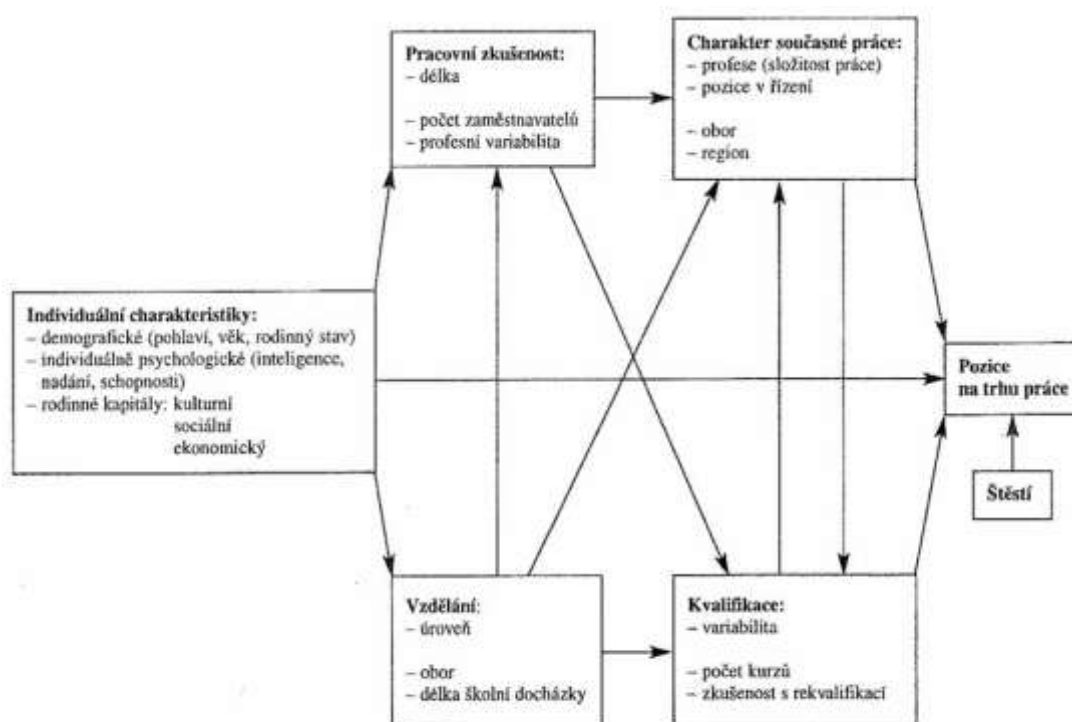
Pracovní zkušenost:
– délka

– počet zaměstnavatelů
– profesní variabilita

Charakter současné práce:
– profese (složitost práce)
– pozice v řízení

– obor
– region

Individuální charakteristiky:
– demografické (pohlaví, věk, rodinný stav)
– individuálně psychologické (inteligence, nadání, schopnosti)
– rodinné kapitály: kulturní
sociální
ekonomický

Pozice na trhu práce

Štěstí

Vzdělání:
– úroveň

– obor
– délka školní docházky

Kvalifikace:
– variabilita

– počet kurzů
– zkušenost s rekvalifikací